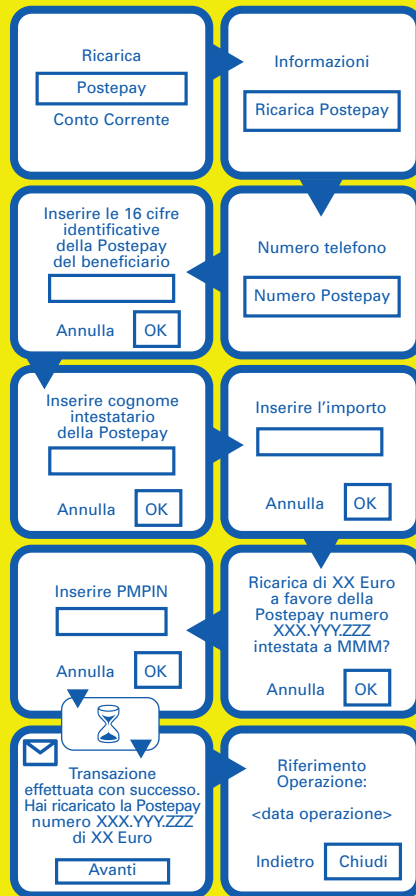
Ricarica
Postepay
Conto Corrente

Informazioni
Ricarica Postepay

Inserire le 16 cifre identificative della Postepay del beneficiario
Annulla OK

Numero telefono
Numero Postepay

Inserire cognome intestatario della Postepay
Annulla OK

Inserire l'importo
Annulla OK

Inserire PMPIN
Annulla OK

Ricarica di XX Euro a favore della Postepay numero XXX.YYY.ZZZ intestata a MMM?
Annulla OK

Transazione effettuata con successo. Hai ricaricato la Postepay numero XXX.YYY.ZZZ di XX Euro
Avanti

Riferimento Operazione:
<data operazione>
Indietro Chiudi